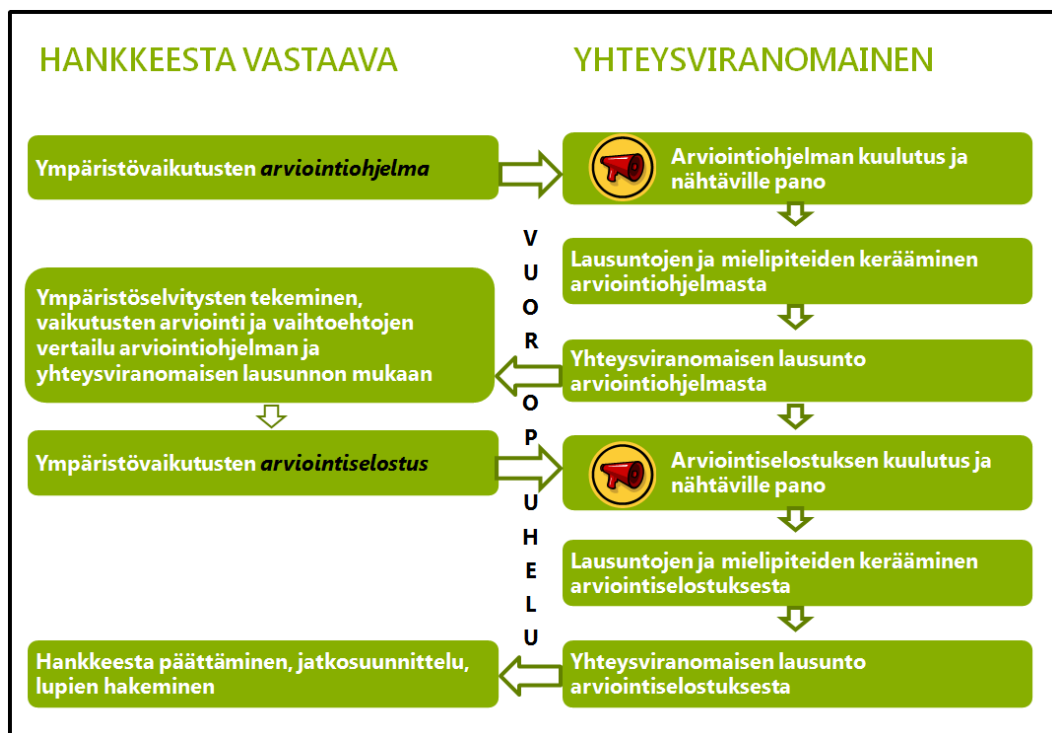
HANKKEESTA VASTAAVA

YHTEYSVIRANOMAINEN

Ympäristövaikutusten *arviointiohjelma*

Arviointiohjelman kuulutus ja nähtäville pano

Lausuntojen ja mielipiteiden kerääminen arviointiohjelmasta

Ympäristöselvitysten tekeminen, vaikutusten arviointi ja vaihtoehtojen vertailu arviointiohjelman ja yhteysviranomaisen lausunnon mukaan

Yhteysviranomaisen lausunto arviointiohjelmasta

Ympäristövaikutusten *arviointiselostus*

Arviointiselostuksen kuulutus ja nähtäville pano

Lausuntojen ja mielipiteiden kerääminen arviointiselostuksesta

Hankkeesta päättäminen, jatkosuunnittelu, lupien hakeminen

Yhteysviranomaisen lausunto arviointiselostuksesta

VUOROPUHELU